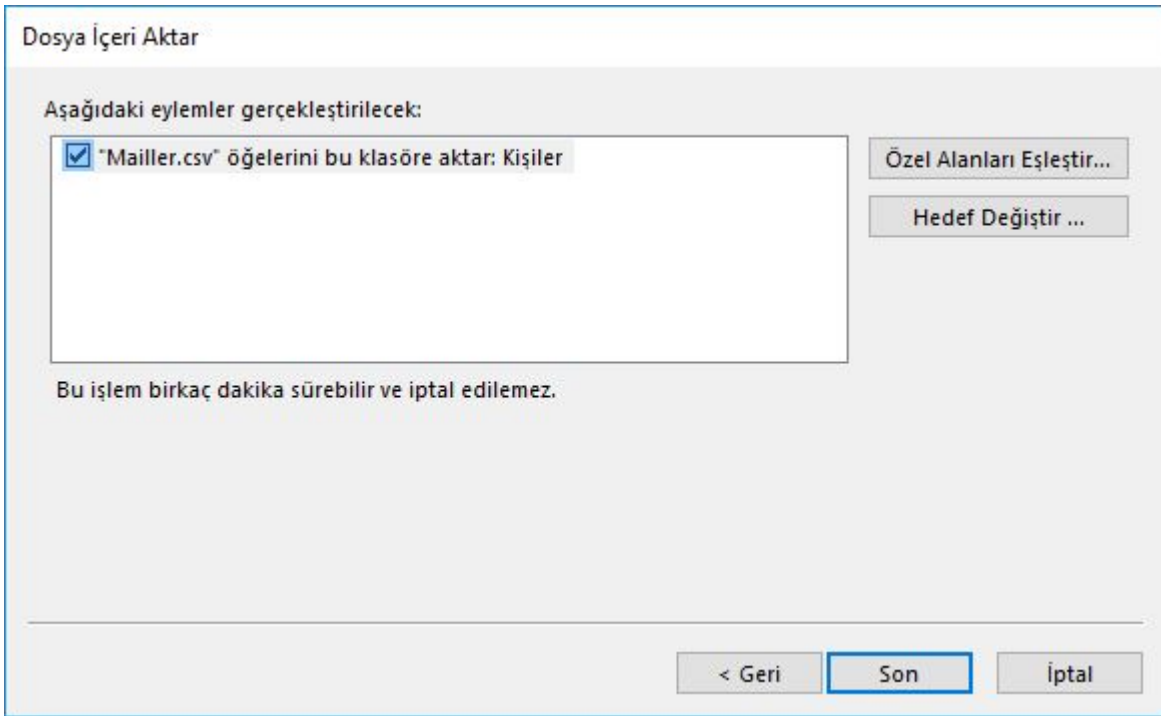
Dosya İçeri Aktar

Aşağıdaki eylemler gerçekleştirilecek:

"Mailler.csv" öğelerini bu klasöre aktar: Kişiler

Özel Alanları Eşleştir...

Hedef Değiştir ...

Bu işlem birkaç dakika sürebilir ve iptal edilemez.

< Geri

Son

İptal